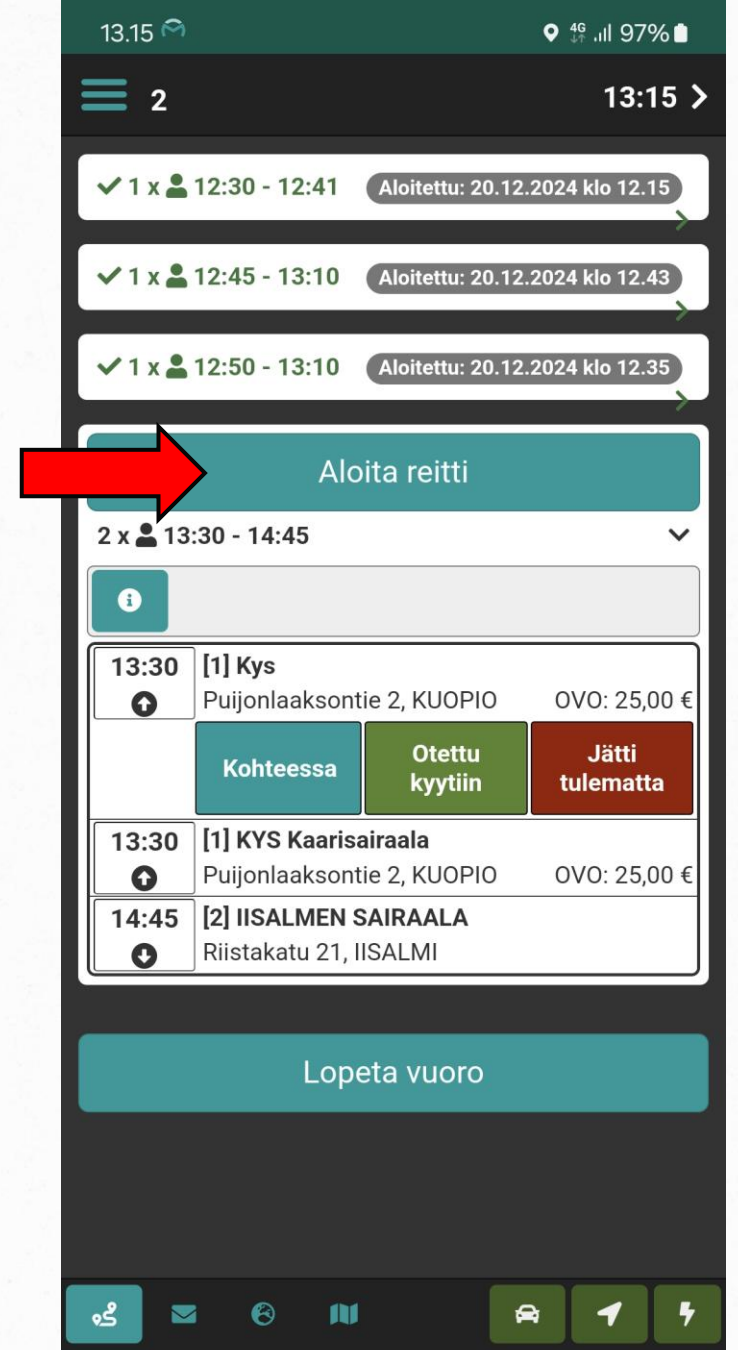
13.15 4G 97%

2 13:15

1 x 12:30 - 12:41 Aloitettu: 20.12.2024 klo 12.15

1 x 12:45 - 13:10 Aloitettu: 20.12.2024 klo 12.43

1 x 12:50 - 13:10 Aloitettu: 20.12.2024 klo 12.35

Aloita reitti

2 x 13:30 - 14:45

13:30 [1] Kys
Puijonlaaksontie 2, KUOPIO OVO: 25,00 €

Kohteessa
Otettu kyytiin
Jätti tulematta

13:30 [1] KYS Kaarisairaala
Puijonlaaksontie 2, KUOPIO OVO: 25,00 €

14:45 [2] IISALMEN SAIRAALA
Riistakatu 21, IISALMI

Lopeta vuoro